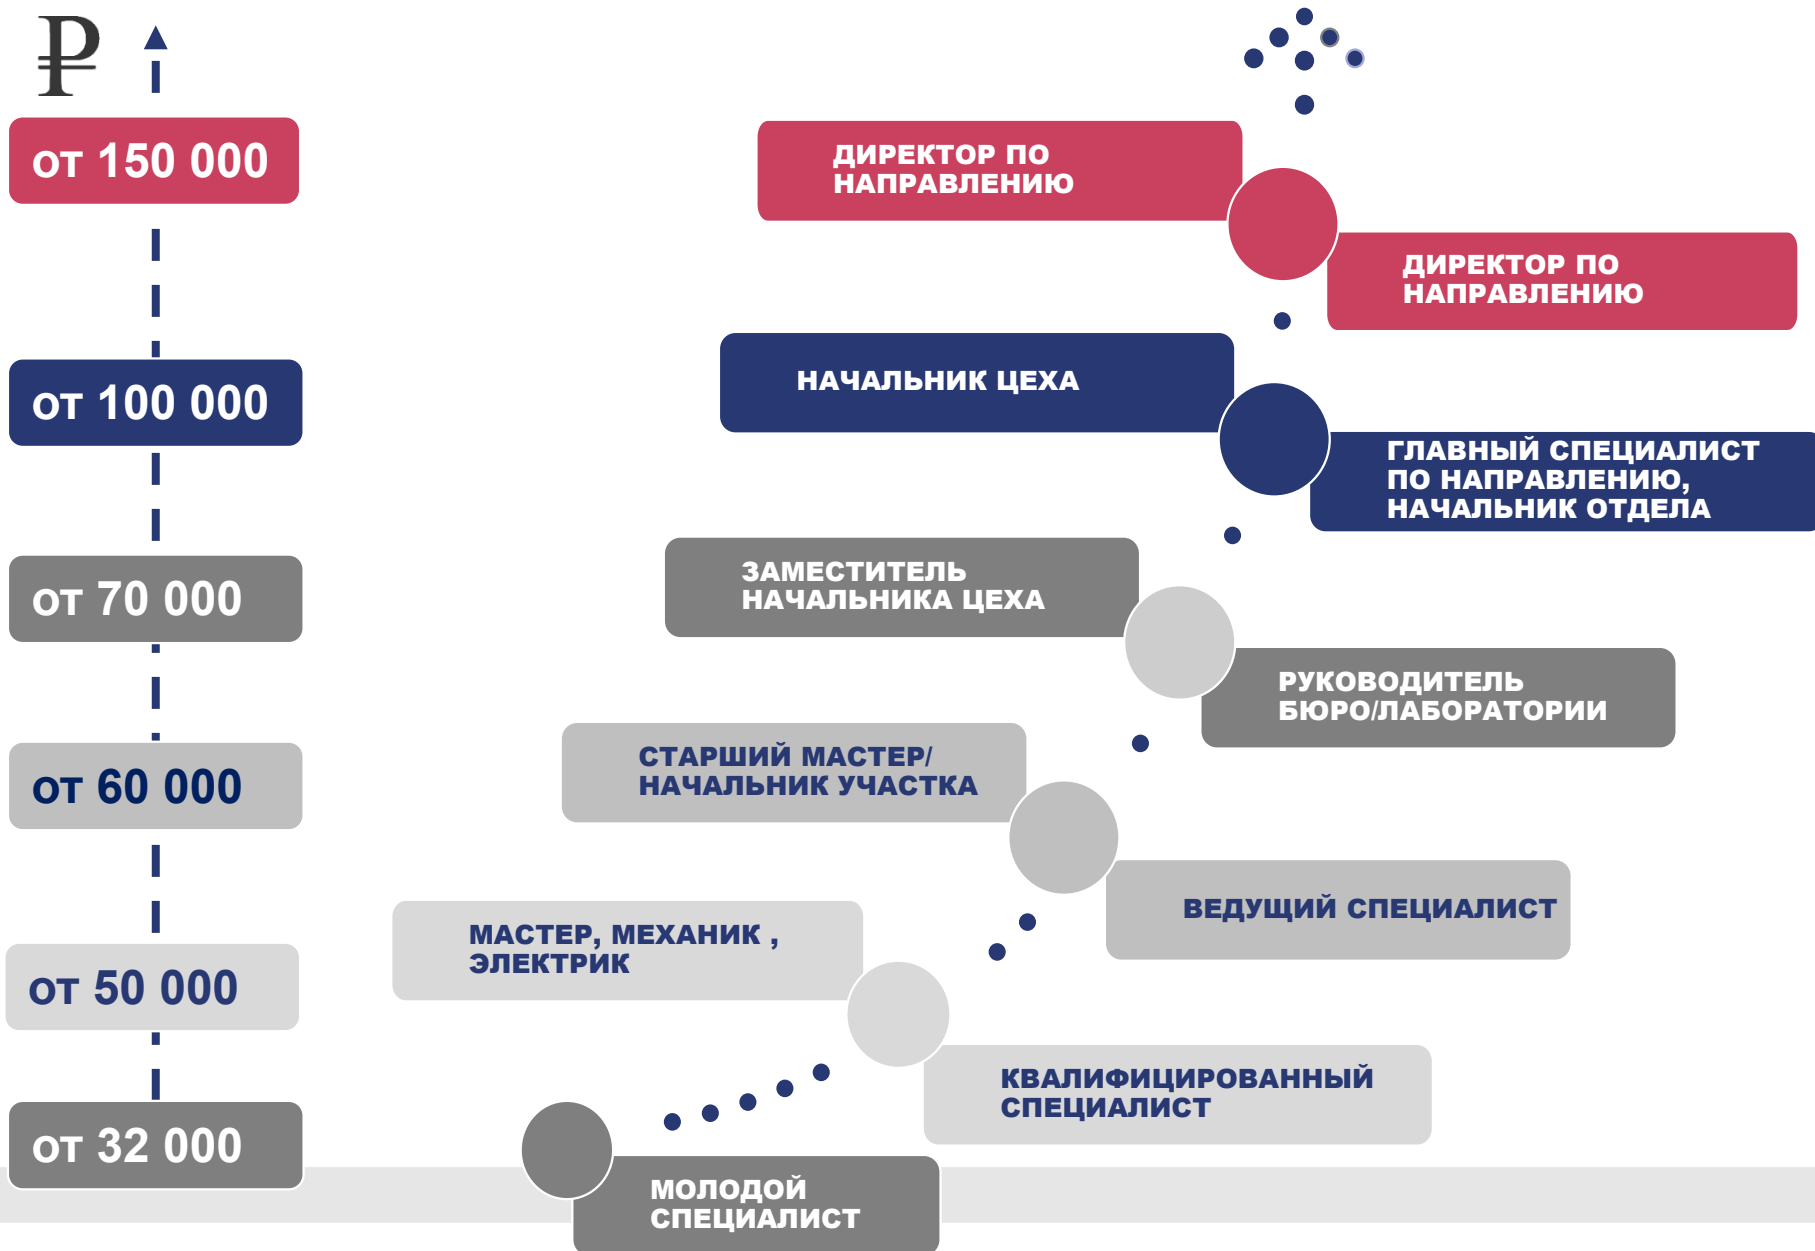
₽

от 150 000

ДИРЕКТОР ПО НАПРАВЛЕНИЮ

ДИРЕКТОР ПО НАПРАВЛЕНИЮ

от 100 000

НАЧАЛЬНИК ЦЕХА

ГЛАВНЫЙ СПЕЦИАЛИСТ ПО НАПРАВЛЕНИЮ, НАЧАЛЬНИК ОТДЕЛА

от 70 000

ЗАМЕСТИТЕЛЬ НАЧАЛЬНИКА ЦЕХА

РУКОВОДИТЕЛЬ БЮРО/ЛАБОРАТОРИИ

от 60 000

СТАРШИЙ МАСТЕР/ НАЧАЛЬНИК УЧАСТКА

ВЕДУЩИЙ СПЕЦИАЛИСТ

от 50 000

МАСТЕР, МЕХАНИК , ЭЛЕКТРИК

КВАЛИФИЦИРОВАННЫЙ СПЕЦИАЛИСТ

от 32 000

МОЛОДОЙ СПЕЦИАЛИСТ